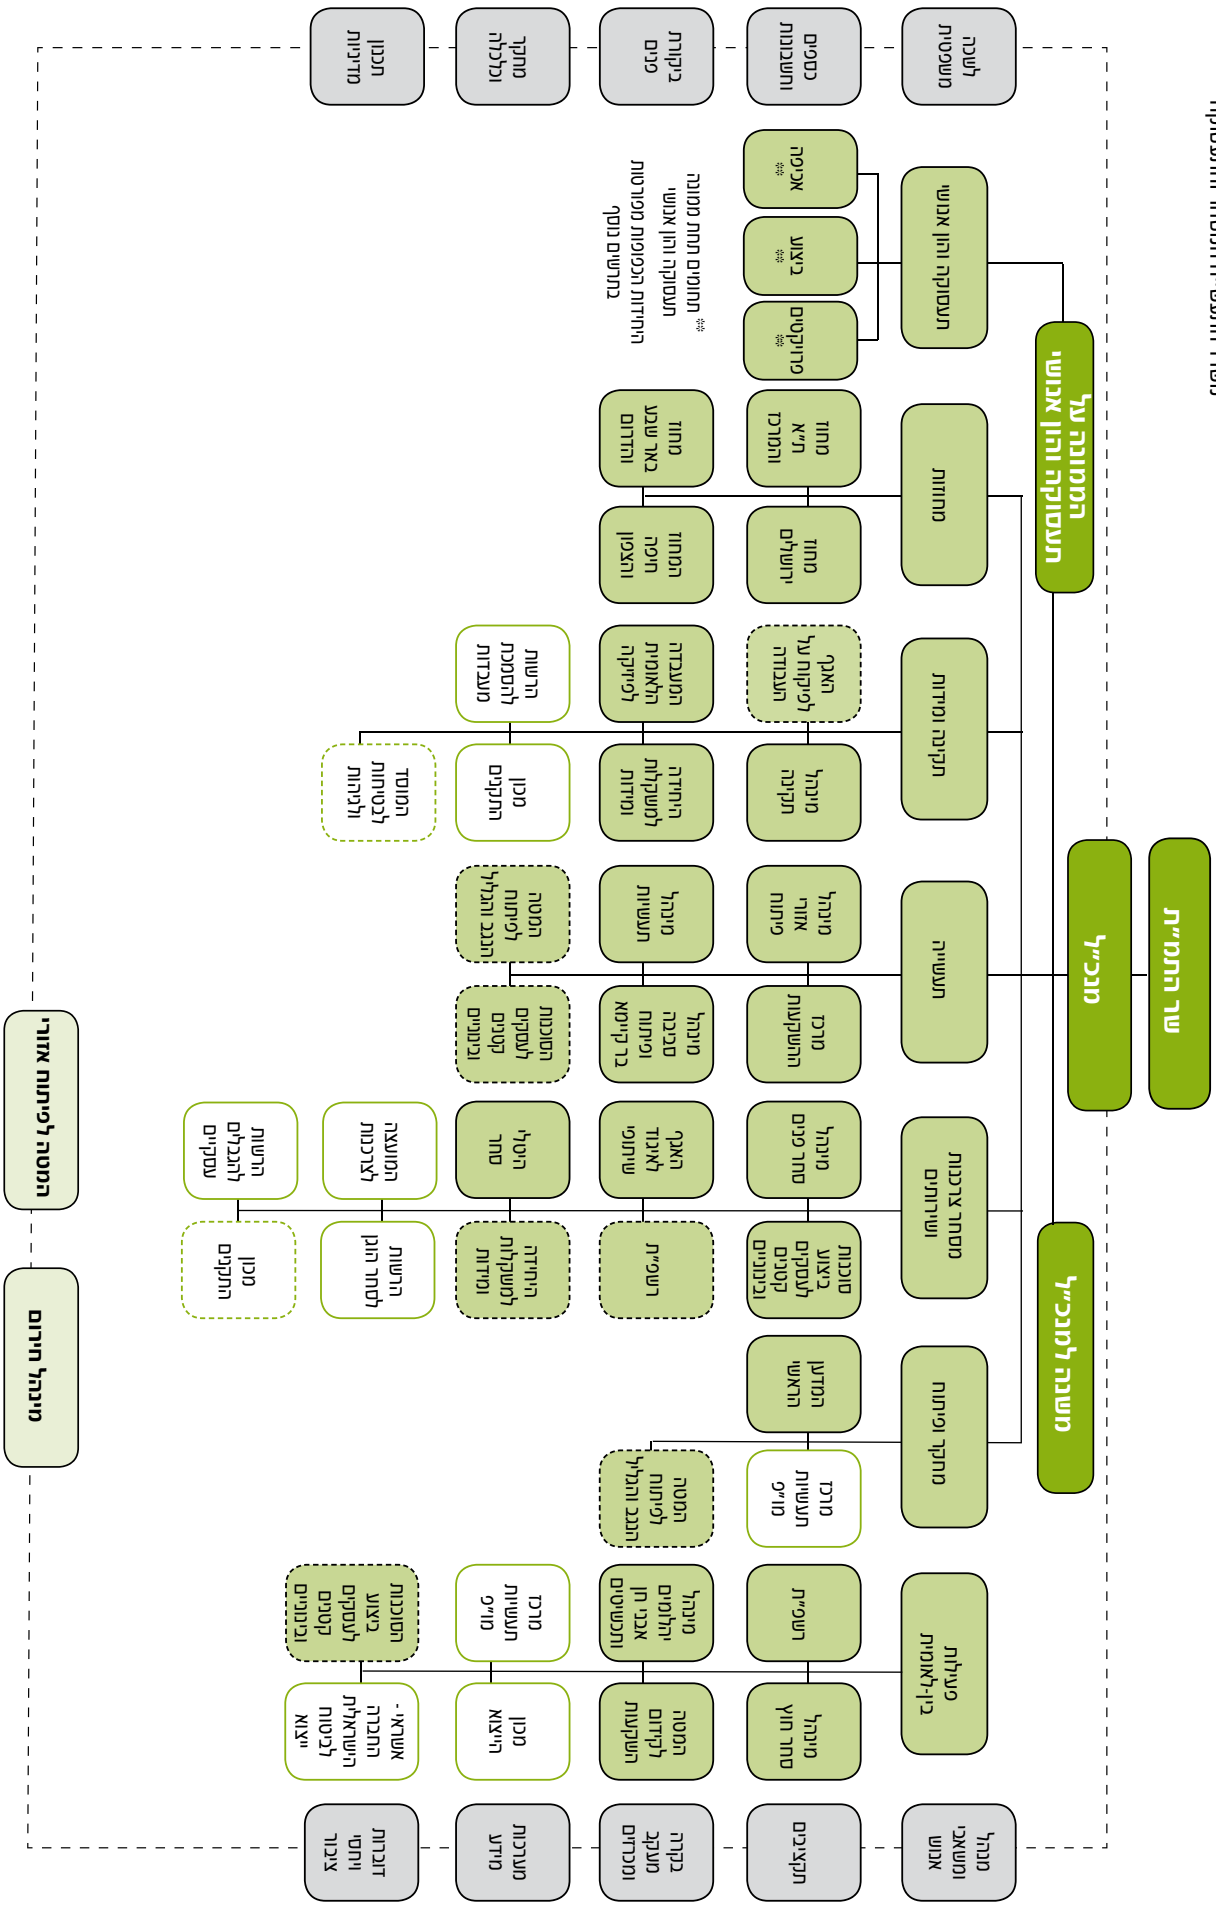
שר התח"ת

מנכ"ל

משנה למנכ"ל

הממונה על התקציבים והשכר

מטה לתכנון ושחר

מנהל תכנון

לשכה משפטית

ביקורת פנים

חשבות והכספים

בקר תקציבי

מנהל משאבי אנוש

עוזרת ראשית

מנהל משרד

מבצעים

מערכת מידע

דוברות ויחסי ציבור

תקציבים והתכנון הפיננסי

מינהל חבורה

מנהל תחב"ח

מינהל תחבורה ציבורית

רשות הנמלים

מחלקת משאבי אנוש

מנהל תכנית

מינהל תשתיות

פיתוח ותשתיות

תיכנון

מנהל ים

מינהל תכנון ואחזקה

שדות תעופה

מנהלת תמ"א

רשות שדות התעופה

נמלים

מחלקת כספים

רכבת ישראל

נת"צ

נתיבי איילון

מחלקות

ממונה על הבטיחות

רשות התעופה האזרחית

הרשות לבטיחות בדרכים

מכון התקנים

רשות ההגבלים העסקיים

* תאגידים שהמדינה מחזיקה בהן ובאשר הפיקוח על המשרד אינו מלא